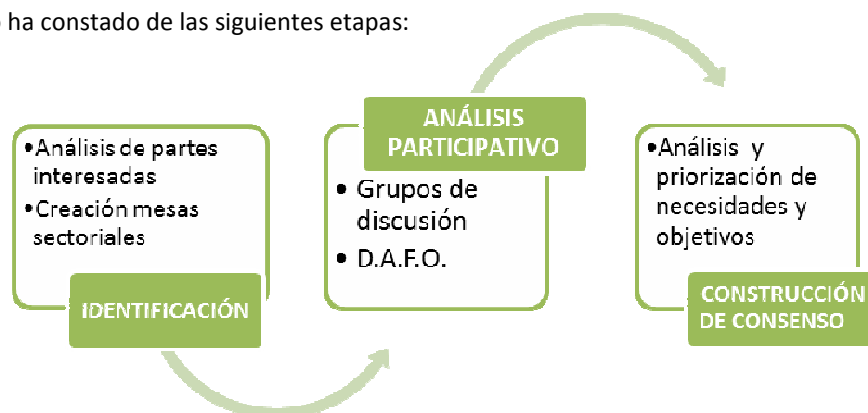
ha constado de las siguientes etapas:

•Análisis de partes interesadas
•Creación mesas sectoriales

IDENTIFICACIÓN

ANÁLISIS PARTICIPATIVO

• Grupos de discusión
• D.A.F.O.

•Análisis y priorización de necesidades y objetivos

CONSTRUCCIÓN DE CONSENSO